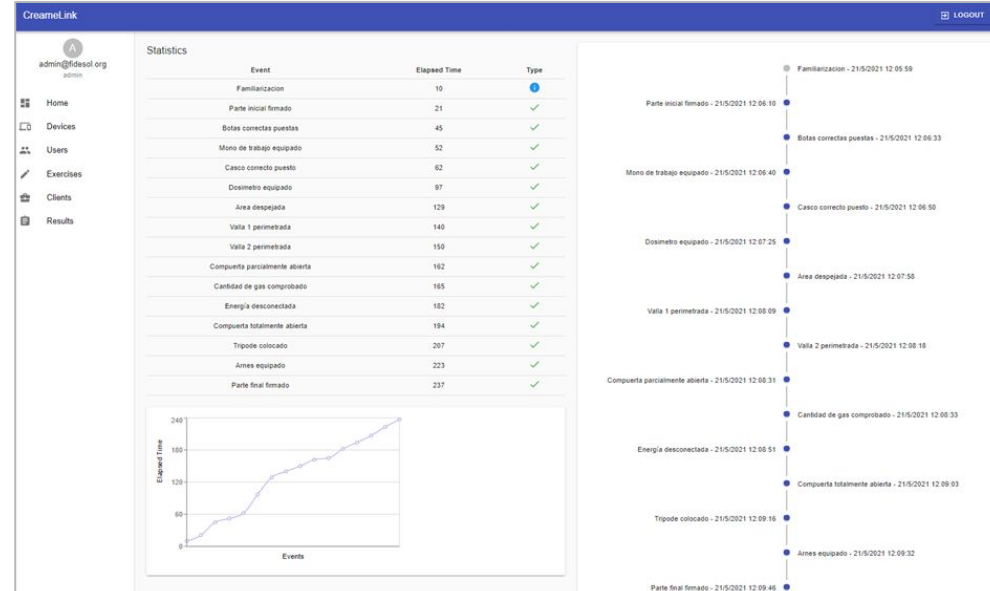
CreameLink

LOGOUT

A
admin@fidesol.org
admin

Home
Devices
Users
Exercises
Clients
Results

Statistics

| Event | Elapsed Time | Type |
|---|---|---|
| Familiarizacion | 10 | i |
| Parte inicial firmado | 21 | ✓ |
| Botas correctas puestas | 45 | ✓ |
| Mono de trabajo equipado | 52 | ✓ |
| Casco correcto puesto | 62 | ✓ |
| Dosimetro equipado | 97 | ✓ |
| Area despejada | 129 | ✓ |
| Valla 1 perimetrada | 140 | ✓ |
| Valla 2 perimetrada | 150 | ✓ |
| Compuerta parcialmente abierta | 162 | ✓ |
| Cantidad de gas comprobado | 165 | ✓ |
| Energía desconectada | 182 | ✓ |
| Compuerta totalmente abierta | 194 | ✓ |
| Tripode colocado | 207 | ✓ |
| Arnes equipado | 223 | ✓ |
| Parte final firmado | 237 | ✓ |

240
180
120
60
0
Elapsed Time
Events

Familiarizacion - 21/5/2021 12:05:59
Parte inicial firmado - 21/5/2021 12:06:10
Botas correctas puestas - 21/5/2021 12:06:33
Mono de trabajo equipado - 21/5/2021 12:06:40
Casco correcto puesto - 21/5/2021 12:06:50
Dosimetro equipado - 21/5/2021 12:07:25
Area despejada - 21/5/2021 12:07:58
Valla 1 perimetrada - 21/5/2021 12:08:09
Valla 2 perimetrada - 21/5/2021 12:08:18
Compuerta parcialmente abierta - 21/5/2021 12:08:31
Cantidad de gas comprobado - 21/5/2021 12:08:33
Energía desconectada - 21/5/2021 12:08:51
Compuerta totalmente abierta - 21/5/2021 12:09:03
Tripode colocado - 21/5/2021 12:09:16
Arnes equipado - 21/5/2021 12:09:32
Parte final firmado - 21/5/2021 12:09:46